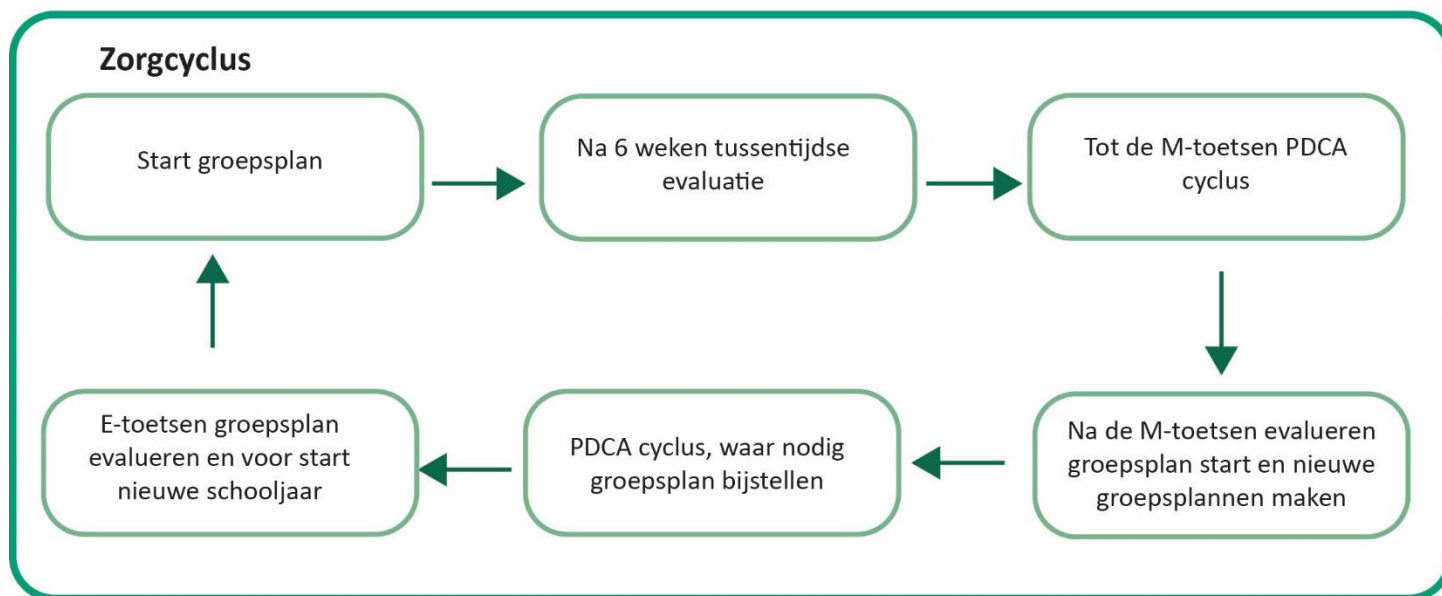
Zorgcyclus

Start groepsplan

Na 6 weken tussentijdse evaluatie

Tot de M-toetsen PDCA cyclus

Na de M-toetsen evalueren groepsplan start en nieuwe groepsplannen maken

PDCA cyclus, waar nodig groepsplan bijstellen

E-toetsen groepsplan evalueren en voor start nieuwe schooljaar